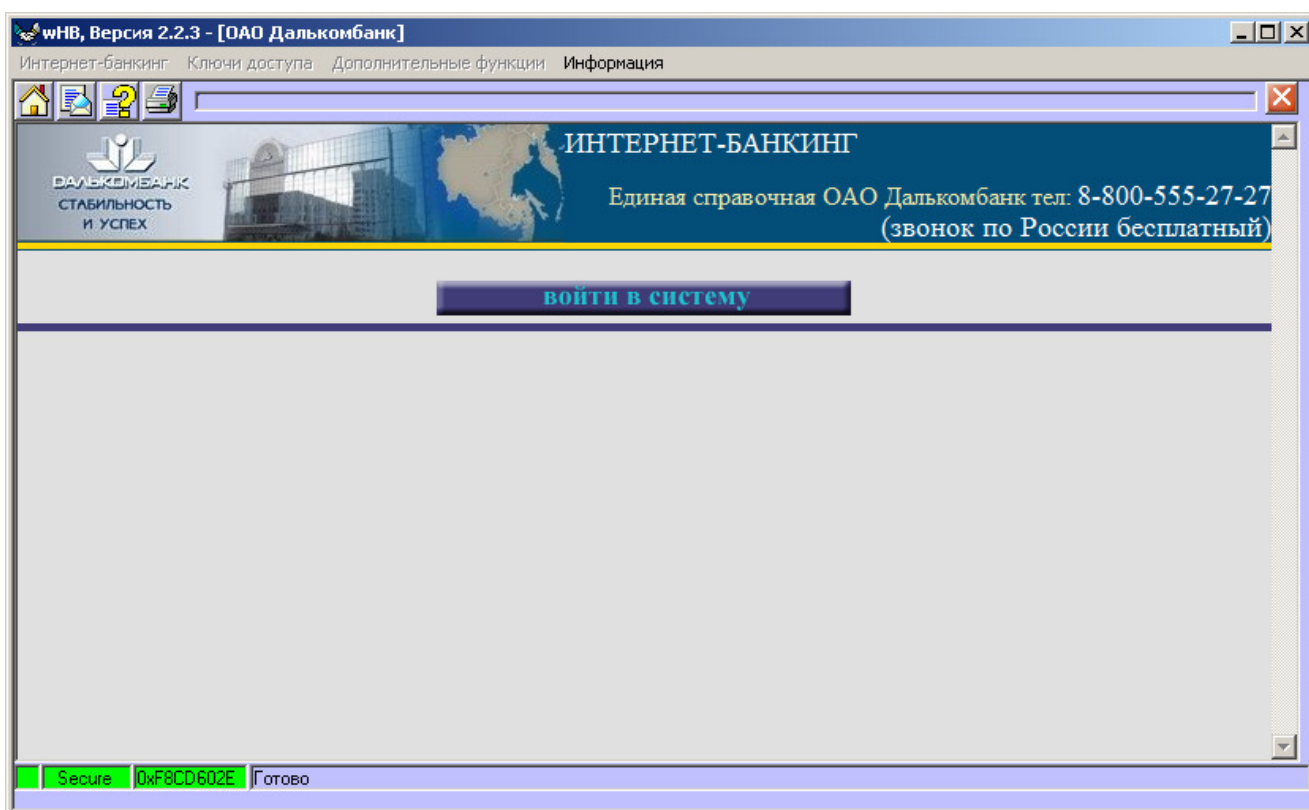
wHB, Версия 2.2.3 - [ОАО Дальком­банк]

Интернет-банкинг Ключи доступа Дополнительные функции Информация

ДАЛЬКОМБАНК
СТАБИЛЬНОСТЬ И УСПЕХ

ИНТЕРНЕТ-БАНКИНГ

Единая справочная ОАО Далькомбанк тел: 8-800-555-27-27 (звонок по России бесплатный)

войти в систему

Secure 0xF8CD602E Готово